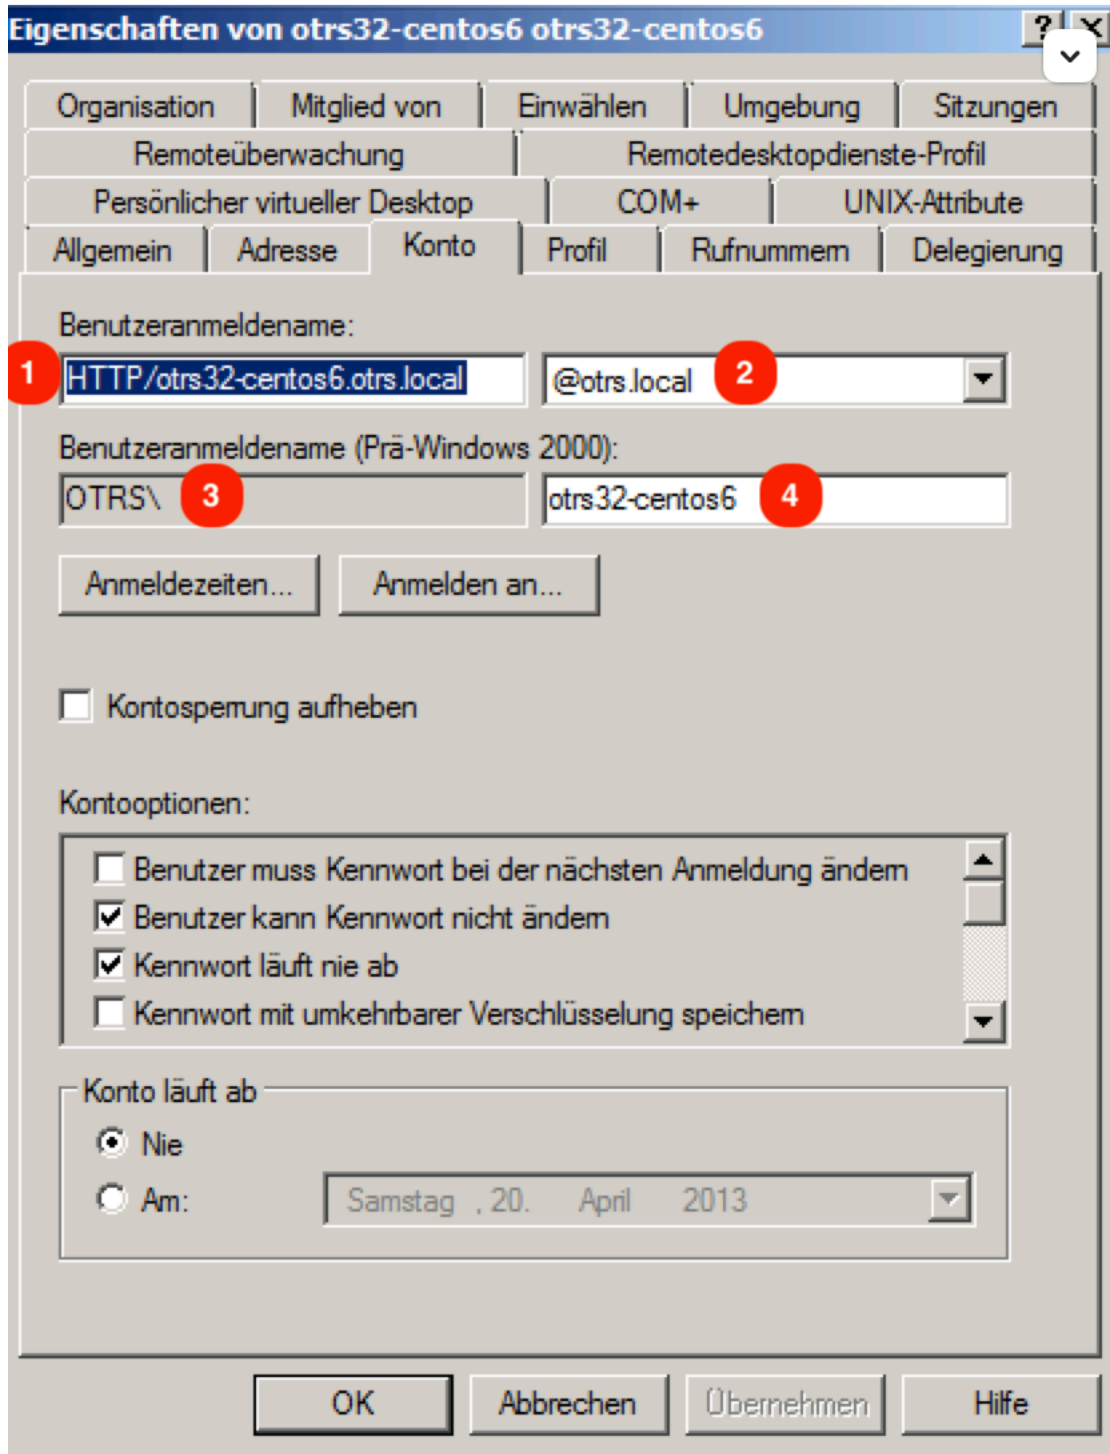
Eigenschaften von otrs32-centos6 otrs32-centos6

?
X

Organisation | Mitglied von | Einwählen | Umgebung | Sitzungen
Remoteüberwachung | Remotedesktopdienste-Profil
Persönlicher virtueller Desktop | COM+ | UNIX-Attribute
Allgemein | Adresse | Konto | Profil | Rufnummern | Delegierung

Benutzeranmeldename:
1
HTTP/otrs32-centos6.otrs.local
@otrs.local
2

Benutzeranmeldename (Prä-Windows 2000):
OTRS\
3
otrs32-centos6
4

Anmeldezeiten...
Anmelden an...

Kontosperrung aufheben

Kontooptionen:

Benutzer muss Kennwort bei der nächsten Anmeldung ändern
Benutzer kann Kennwort nicht ändern
Kennwort läuft nie ab
Kennwort mit umkehrbarer Verschlüsselung speichern

Konto läuft ab
Nie
Am:
Samstag , 20. April 2013

OK
Abbrechen
Übernehmen
Hilfe